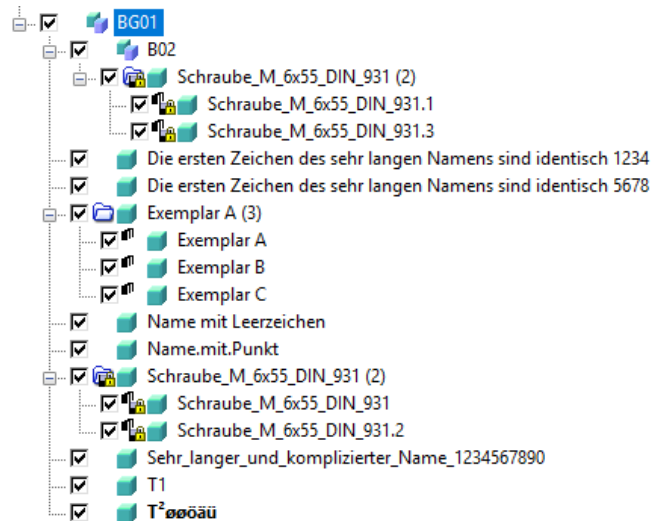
BG01
B02
Schraube_M_6x55_DIN_931 (2)
Schraube_M_6x55_DIN_931.1
Schraube_M_6x55_DIN_931.3
Die ersten Zeichen des sehr langen Namens sind identisch 1234
Die ersten Zeichen des sehr langen Namens sind identisch 5678
Exemplar A (3)
Exemplar A
Exemplar B
Exemplar C
Name mit Leerzeichen
Name.mit.Punkt
Schraube_M_6x55_DIN_931 (2)
Schraube_M_6x55_DIN_931
Schraube_M_6x55_DIN_931.2
Sehr_langer_und_komplizierter_Name_1234567890
T1
T²øøöäü